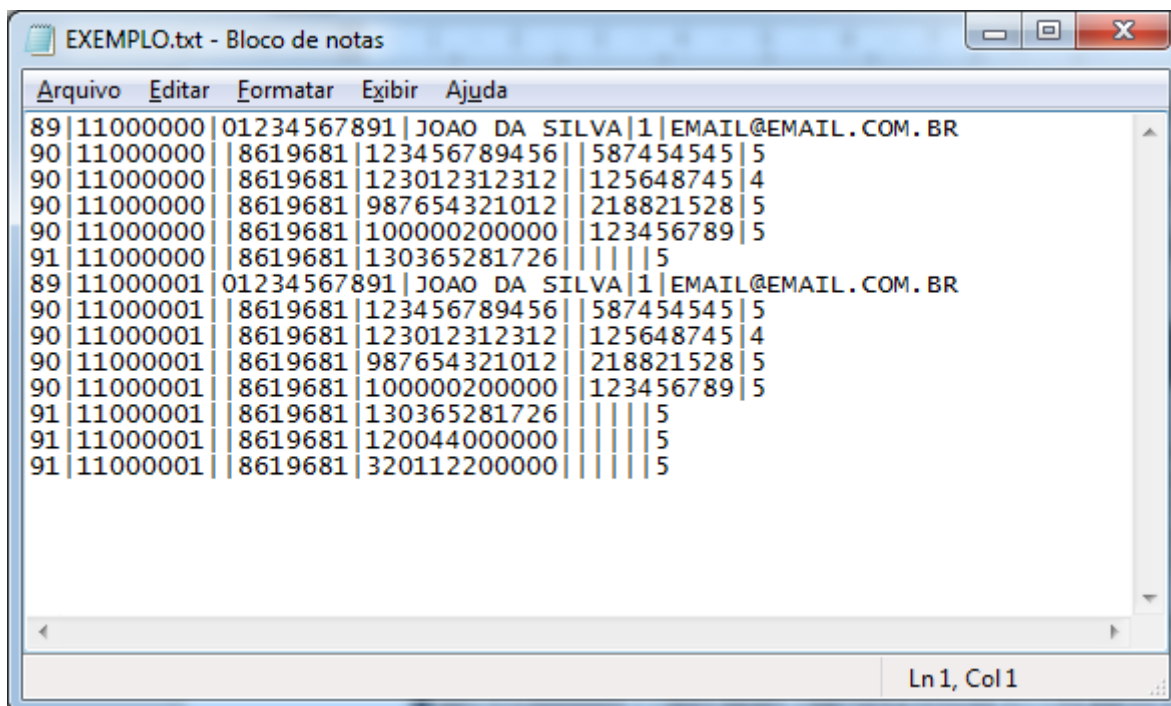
EXEMPLO.txt - Bloco de notas

Arquivo Editar Formatar Exibir Ajuda

89|11000000|01234567891|JOAO DA SILVA|1|EMAIL@EMAIL.COM.BR
90|11000000||8619681|123456789456||587454545|5
90|11000000||8619681|123012312312||125648745|4
90|11000000||8619681|987654321012||218821528|5
90|11000000||8619681|100000200000||123456789|5
91|11000000||8619681|130365281726|||||5
89|11000001|01234567891|JOAO DA SILVA|1|EMAIL@EMAIL.COM.BR
90|11000001||8619681|123456789456||587454545|5
90|11000001||8619681|123012312312||125648745|4
90|11000001||8619681|987654321012||218821528|5
90|11000001||8619681|100000200000||123456789|5
91|11000001||8619681|130365281726|||||5
91|11000001||8619681|120044000000|||||5
91|11000001||8619681|320112200000|||||5

Ln 1, Col 1